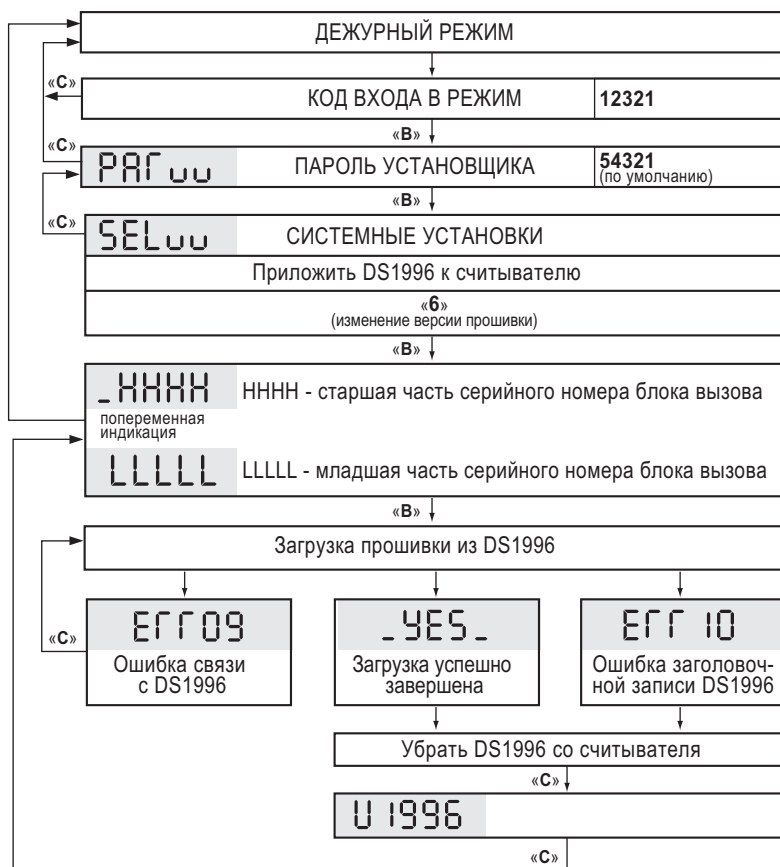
ДЕЖУРНЫЙ РЕЖИМ

«С»

КОД ВХОДА В РЕЖИМ | 12321

«В»

«С»

PAГuu ПАРОЛЬ УСТАНОВЩИКА | 54321 (по умолчанию)

«В»

«С»

SELuu СИСТЕМНЫЕ УСТАНОВКИ

Приложить DS1996 к считывателю

«6» (изменение версии прошивки)

«В»

_HHHH HHHH - старшая часть серийного номера блока вызова

попеременная индикация

LLLLL LLLLL - младшая часть серийного номера блока вызова

«В»

Загрузка прошивки из DS1996

«С»

Err09 Ошибка связи с DS1996

_YES_ Загрузка успешно завершена

Err 10 Ошибка заголовочной записи DS1996

Убрать DS1996 со считывателя

«С»

U 1996

«С»